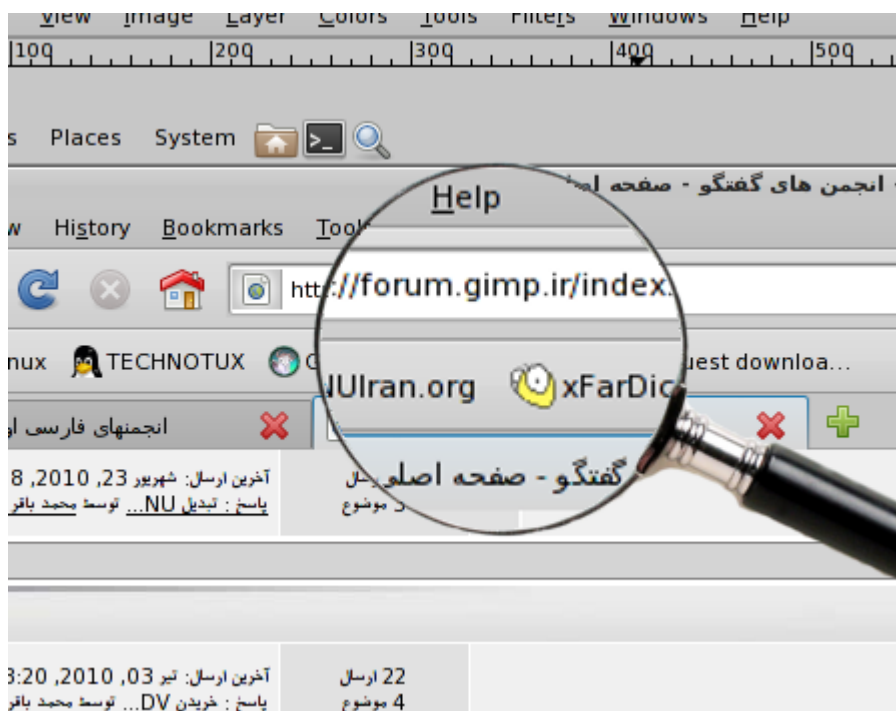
View Image Layer Colors Tools Filters Windows Help

100 200 300 400 500

s Places System

انجمن های گفتگو - صفحه اصلی

Help

w History Bookmarks Tools

http://forum.gimp.ir/index.

nux TECHNOTUX NUIran.org xFarDic uest downloa...

انجمنهای فارسی او

گفتگو - صفحه اصلی

آخرین ارسال: شهریور 23, 2010, 8
پاسخ : تبدیل NU... توسط محمد باقر

ارسال
موضوع

آخرین ارسال: تیر 03, 2010, 3:20
پاسخ : خریدن DV... توسط محمد باقر

22 ارسال
4 موضوع